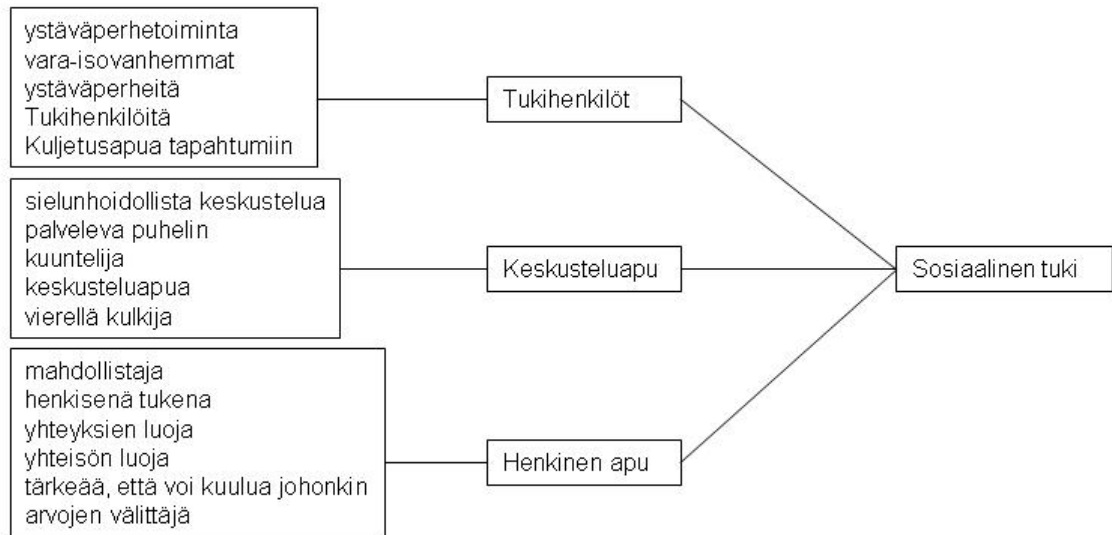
ystäväperhetoiminta
vara-isovanhemmat
ystäväperheitä
Tukihenkilöitä
Kuljetusapua tapahtumiin

Tukihenkilöt

sielunhoidollista keskustelua
palveleva puhelin
kuuntelija
keskusteluapua
vierellä kulkija

Keskusteluapu

Sosiaalinen tuki

mahdollistaja
henkisenä tukena
yhteyksien luoja
yhteisön luoja
tärkeää, että voi kuulua johonkin
arvojen välittäjä

Henkinen apu